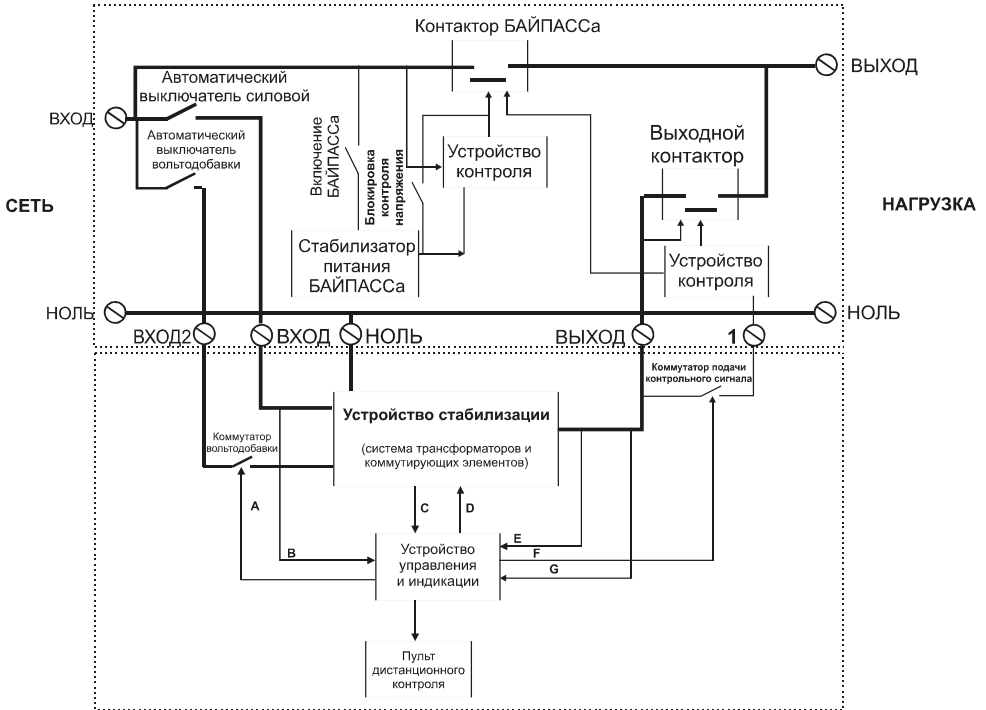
Контактор БАЙПАССа

ВЫХОД

Автоматический выключатель силовой

ВХОД

Автоматический выключатель вольтодобавки

Включение БАЙПАССа

Блокировка контроля напряжения

Устройство контроля

Выходной контактор

СЕТЬ

НАГРУЗКА

Стабилизатор питания БАЙПАССа

Устройство контроля

НОЛЬ

НОЛЬ

ВХОД2

ВХОД

НОЛЬ

ВЫХОД

1

Коммутатор подачи контрольного сигнала

Устройство стабилизации

(система трансформаторов и коммутирующих элементов)

Коммутатор вольтодобавки

A

C

D

B

E

F

G

Устройство управления и индикации

Пульт дистанционного контроля